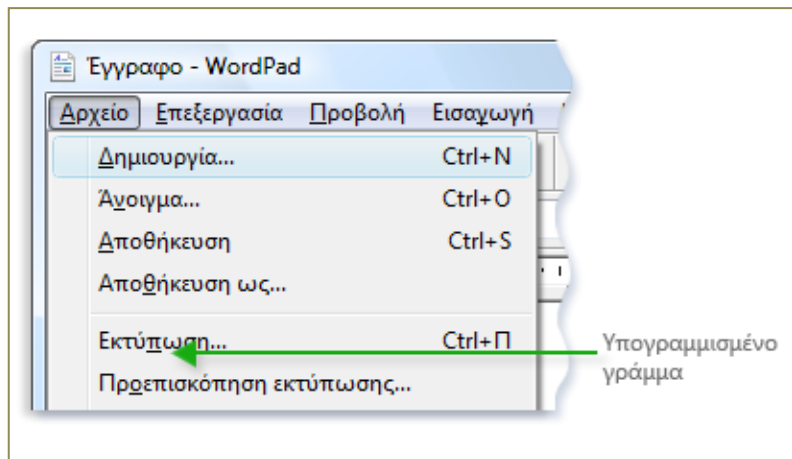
Έγγραφο - WordPad

Αρχείο Επεξεργασία Προβολή Εισαγωγή

Δημιουργία... Ctrl+N

Άνοιγμα... Ctrl+O

Αποθήκευση Ctrl+S

Αποθήκευση ως...

Εκτύπωση... Ctrl+Π

Προεπισκόπηση εκτύπωσης...

Υπογραμμισμένο γράμμα